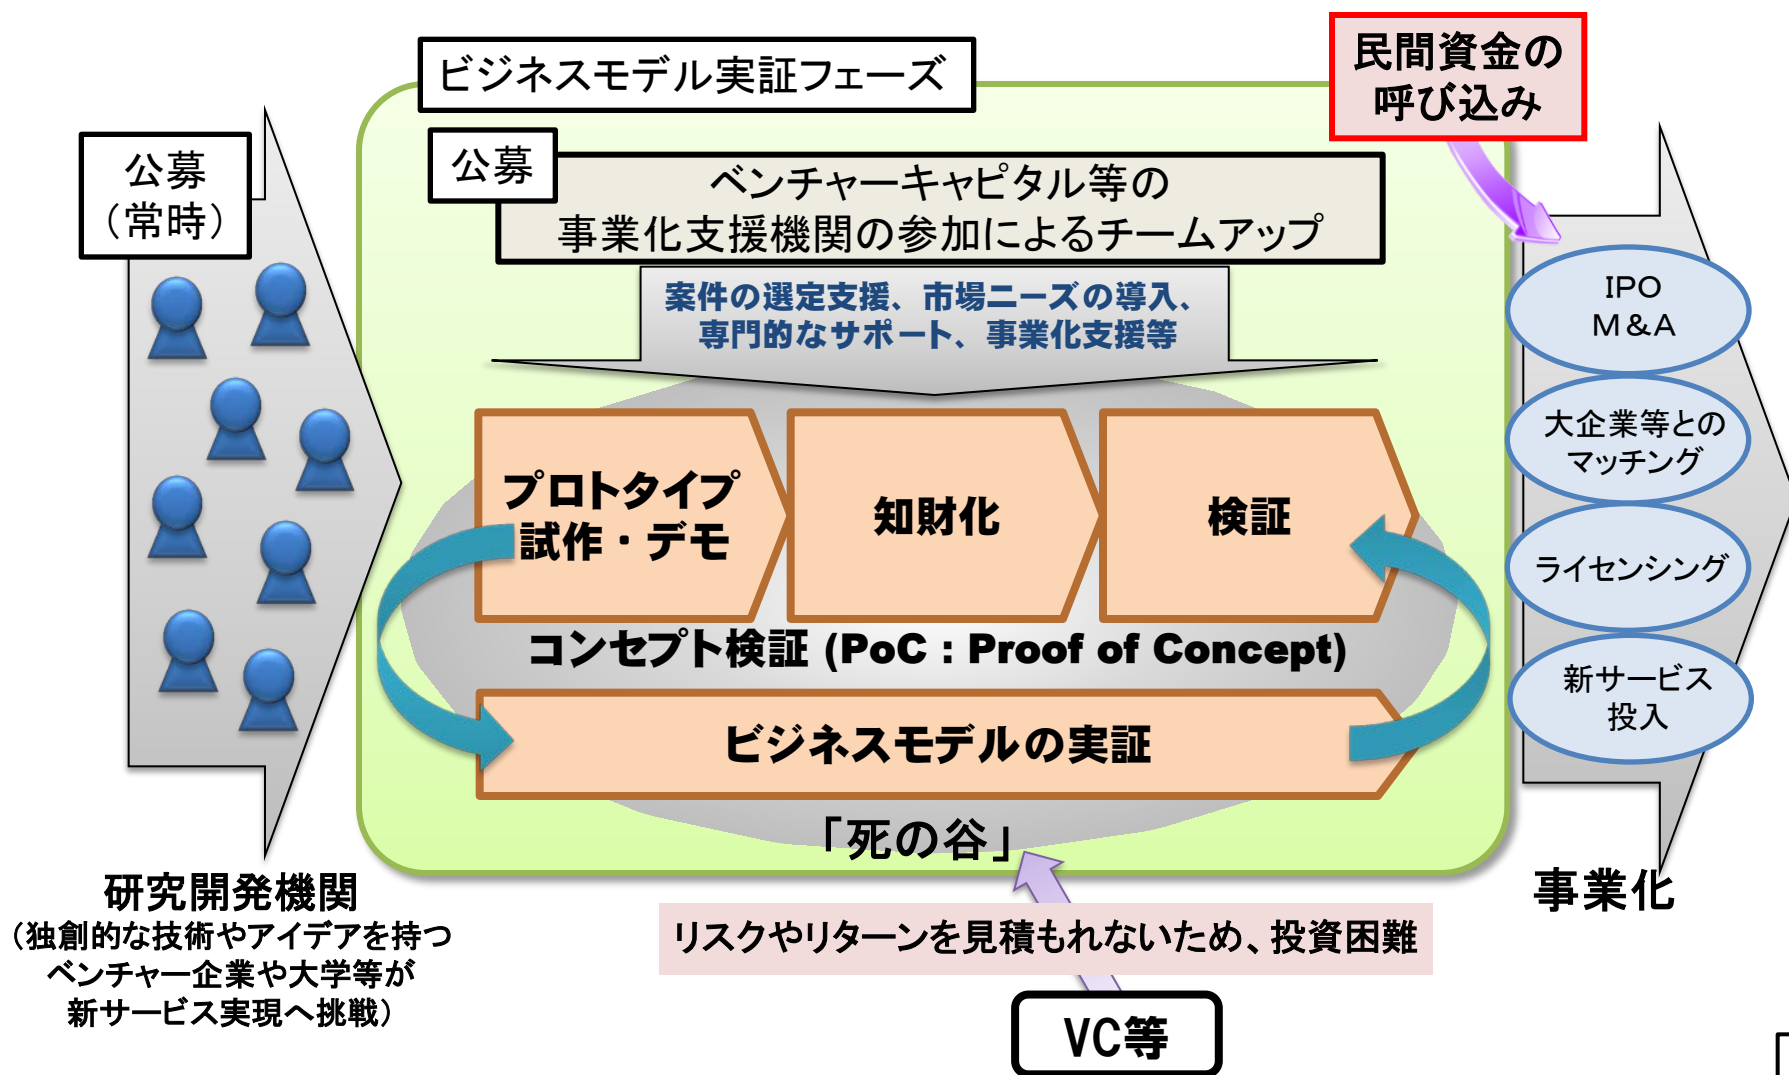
ビジネスモデル実証フェーズ

民間資金の呼び込み

公募（常時）

公募

ベンチャーキャピタル等の事業化支援機関の参加によるチームアップ

案件の選定支援、市場ニーズの導入、専門的なサポート、事業化支援等

プロトタイプ試作・デモ

知財化

検証

コンセプト検証 (PoC : Proof of Concept)

ビジネスモデルの実証

「死の谷」

IPO
M＆A

大企業等とのマッチング

ライセンシング

新サービス投入

研究開発機関
（独創的な技術やアイデアを持つベンチャー企業や大学等が新サービス実現へ挑戦）

リスクやリターンを見積もれないため、投資困難

事業化

VC等